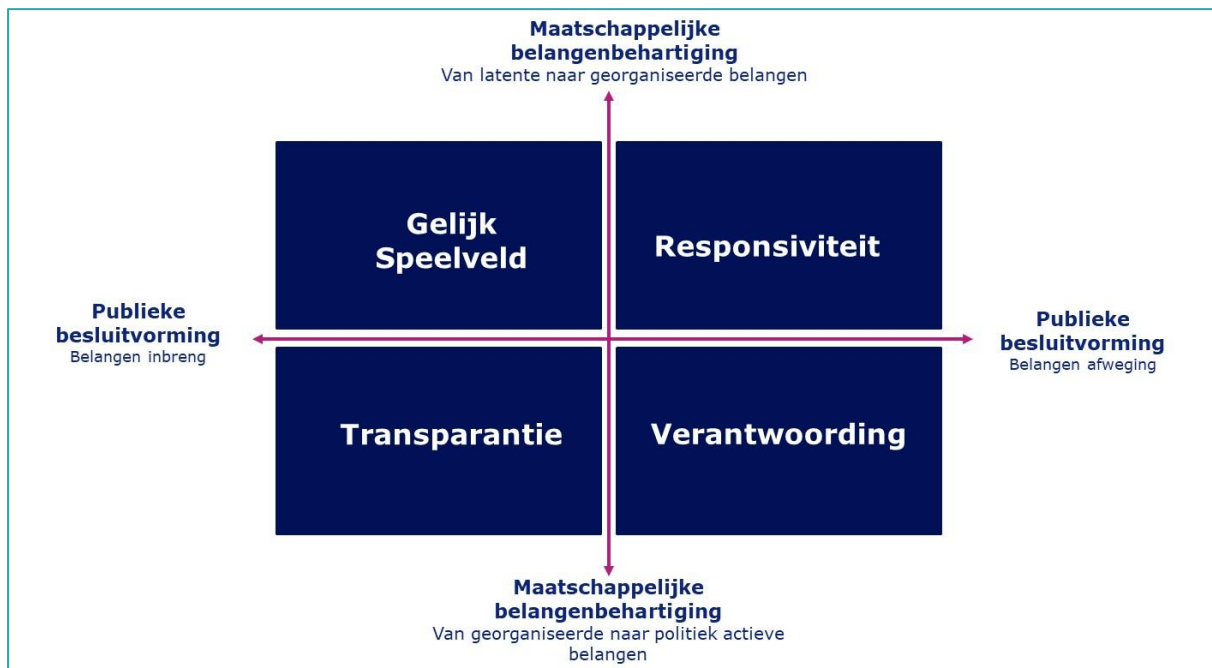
Maatschappelijke belangenbehartiging
Van latente naar georganiseerde belangen

Gelijk Speelveld

Responsiviteit

Publieke besluitvorming
Belangen inbreng

Publieke besluitvorming
Belangen afweging

Transparantie

Verantwoording

Maatschappelijke belangenbehartiging
Van georganiseerde naar politiek actieve belangen